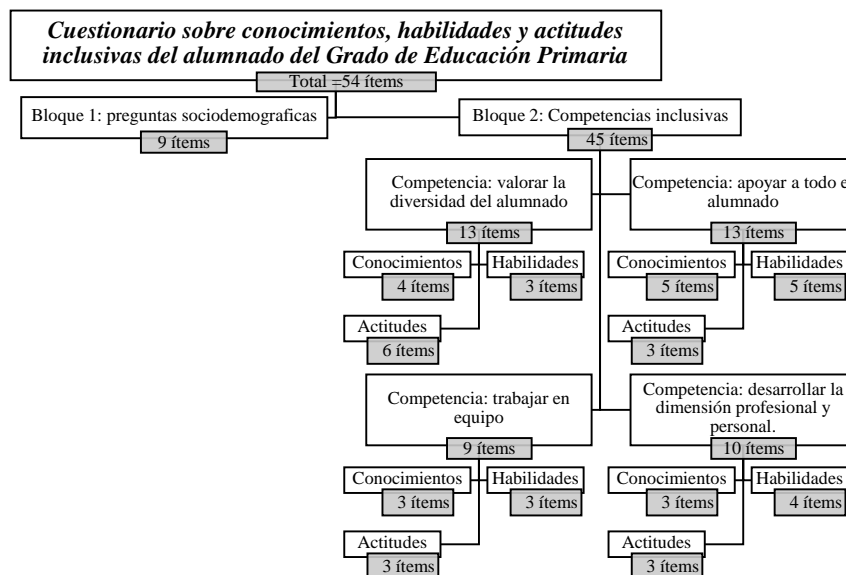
Cuestionario sobre conocimientos, habilidades y actitudes inclusivas del alumnado del Grado de Educación Primaria

Total =54 ítems

Bloque 1: preguntas sociodemograficas
9 ítems

Bloque 2: Competencias inclusivas
45 ítems

Competencia: valorar la diversidad del alumnado
13 ítems

Conocimientos
4 ítems

Habilidades
3 ítems

Actitudes
6 ítems

Competencia: apoyar a todo e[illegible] alumnado
13 ítems

Conocimientos
5 ítems

Habilidades
5 ítems

Actitudes
3 ítems

Competencia: trabajar en equipo
9 ítems

Conocimientos
3 ítems

Habilidades
3 ítems

Actitudes
3 ítems

Competencia: desarrollar la dimensión profesional y personal.
10 ítems

Conocimientos
3 ítems

Habilidades
4 ítems

Actitudes
3 ítems